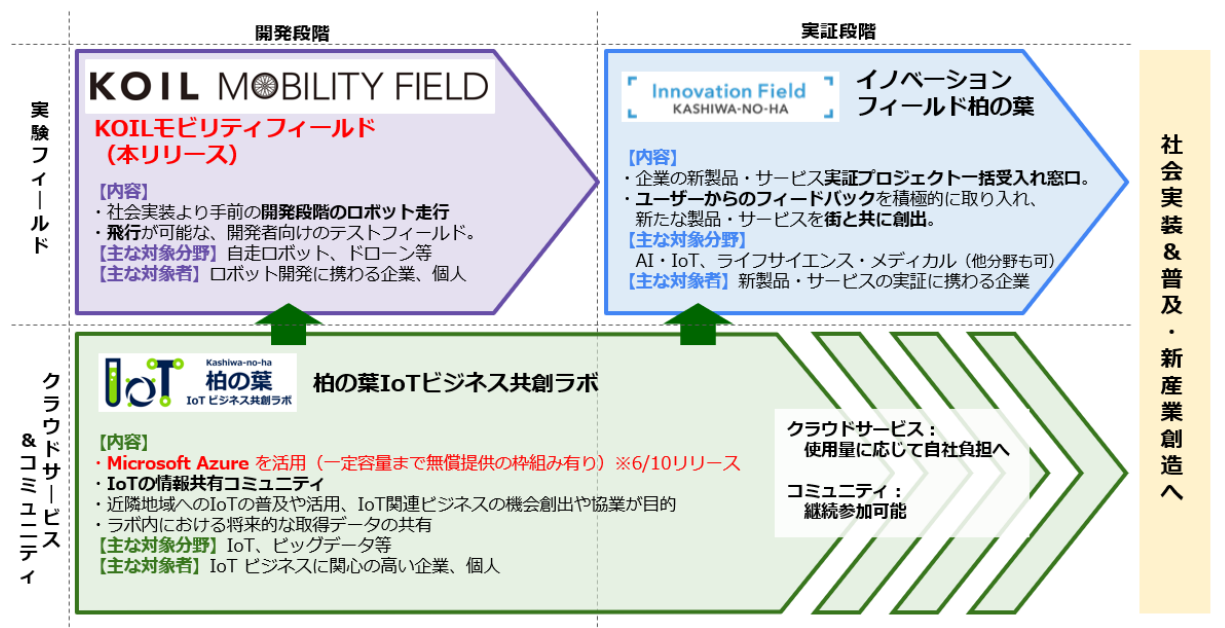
開発段階

実証段階

実験フィールド

KOIL MOBILITY FIELD

KOILモビリティフィールド（本リリース）

【内容】
・社会実装より手前の開発段階のロボット走行
・飛行が可能な、開発者向けのテストフィールド。
【主な対象分野】自走ロボット、ドローン等
【主な対象者】ロボット開発に携わる企業、個人

Innovation Field KASHIWA-NO-HA

イノベーションフィールド柏の葉

【内容】
・企業の新製品・サービス実証プロジェクト一括受入れ窓口。
・ユーザーからのフィードバックを積極的に取り入れ、新たな製品・サービスを街と共に創出。
【主な対象分野】
AI・IoT、ライフサイエンス・メディカル（他分野も可）
【主な対象者】新製品・サービスの実証に携わる企業

社会実装＆普及・新産業創造へ

クラウドサービス＆コミュニティ

IoT Kashiwa-no-ha 柏の葉 IoT ビジネス共創ラボ

柏の葉IoTビジネス共創ラボ

【内容】
・Microsoft Azure を活用（一定容量まで無償提供の枠組み有り）※6/10リリース
・IoTの情報共有コミュニティ
・近隣地域へのIoTの普及や活用、IoT関連ビジネスの機会創出や協業が目的
・ラボ内における将来的な取得データの共有
【主な対象分野】IoT、ビッグデータ等
【主な対象者】IoT ビジネスに関心の高い企業、個人

クラウドサービス：
使用量に応じて自社負担へ

コミュニティ：
継続参加可能